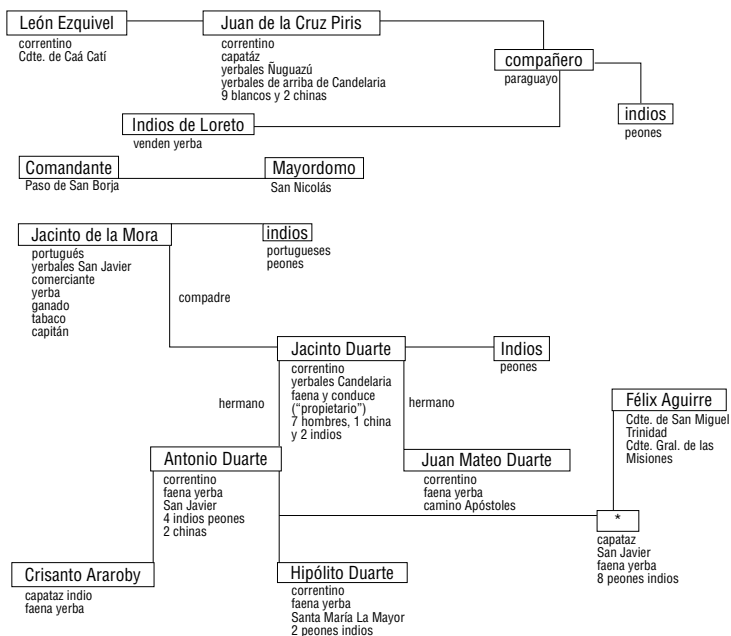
León Ezquivel
correntino
Cdte. de Caá Catí

Juan de la Cruz Piris
correntino
capatáz
yerbales Ñuguazú
yerbales de arriba de Candelaria
9 blancos y 2 chinas

compañero
paraguayo

indios
peones

Indios de Loreto
venden yerba

Comandante
Paso de San Borja

Mayordomo
San Nicolás

Jacinto de la Mora
portugués
yerbales San Javier
comerciante
yerba
ganado
tabaco
capitán

indios
portugueses
peones

compadre

Jacinto Duarte
correntino
yerbales Candelaria
faena y conduce
("propietario")
7 hombres, 1 china
y 2 indios

Indios
peones

hermano

hermano

Félix Aguirre
Cdte. de San Miguel
Trinidad
Cdte. Gral. de las Misiones

Antonio Duarte
correntino
faena yerba
San Javier
4 indios peones
2 chinas

Juan Mateo Duarte
correntino
faena yerba
camino Apóstoles

*
capataz
San Javier
faena yerba
8 peones indios

Crisanto Araroby
capataz indio
faena yerba

Hipólito Duarte
correntino
faena yerba
Santa María La Mayor
2 peones indios